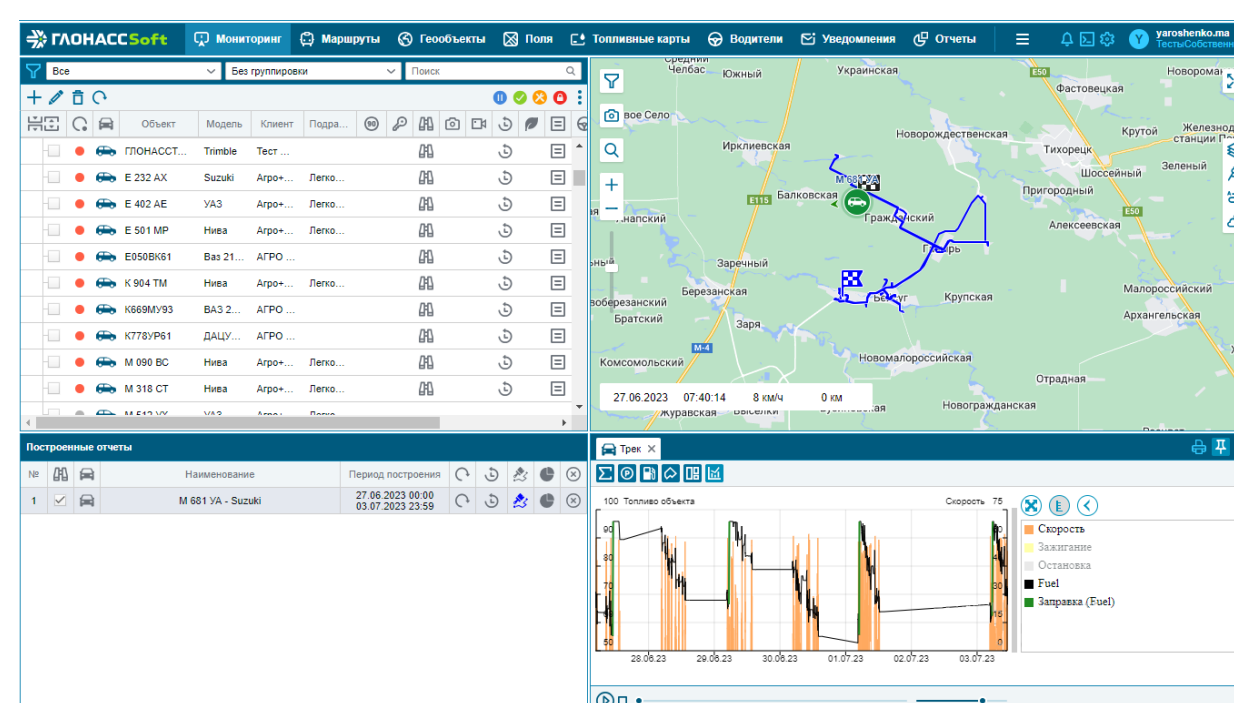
ГЛОНАСС Soft Мониторинг Маршруты Геообъекты Поля Топливные карты Водители Уведомления Отчеты yaroshenko.ma ТестыСобствен

Все Без группировки Поиск

| | | Объект | Модель | Клиент | Подра... |
|---|---|---|---|---|---|
| | | ГЛОНАССТ... | Trimble | Тест ... | |
| | | Е 232 АХ | Suzuki | Агро+... | Легко... |
| | | Е 402 АЕ | УАЗ | Агро+... | Легко... |
| | | Е 501 МР | Нива | Агро+... | Легко... |
| | | Е050ВК61 | Ваз 21... | АГРО ... | |
| | | К 904 ТМ | Нива | Агро+... | Легко... |
| | | К669МУ93 | ВАЗ 2... | АГРО ... | |
| | | К778УР61 | ДАЦУ... | АГРО ... | |
| | | М 090 ВС | Нива | Агро+... | Легко... |
| | | М 318 СТ | Нива | Агро+... | Легко... |

Средний Челбас Южный Украинская Новомал Фастовецкая вое Село Новорождественская Крутой Железно станции П Ирклиевская Тихорецк Зеленый Шоссейный Балковская М 681 УА Пригородный Гражданский E115 Алексеевская E50 Заречный Березанская Крупская Малороссийский Братский Заря Архангельская М-4 Комсомольский Новомалороссийская Отрадная Журавская Новогражданская

27.06.2023 07:40:14 8 км/ч 0 км

Построенные отчеты

| № | | | Наименование | Период построения |
|---|---|---|---|---|
| 1 | | | М 681 УА - Suzuki | 27.06.2023 00:00 03.07.2023 23:59 |

Трек

100 Топливо объекта Скорость 75

90 80 70 60 50 60 45 30 15 0

28.06.23 29.06.23 30.06.23 01.07.23 02.07.23 03.07.23

Скорость
Зажигание
Остановка
Fuel
Заправка (Fuel)